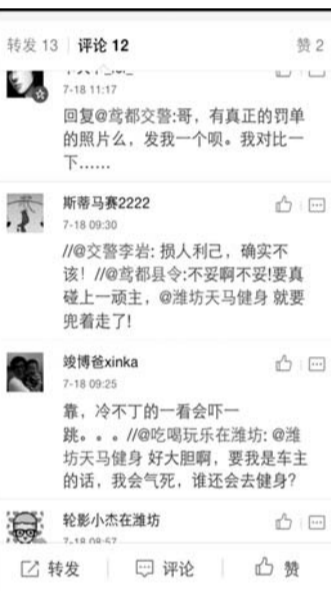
转发 13 | 评论 12 赞 2

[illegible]
7-18 11:17
回复@鸢都交警:哥，有真正的罚单的照片么，发我一个呗。我对比一下……

斯蒂马赛2222
7-18 09:30
//@交警李岩: 损人利己，确实不该！//@鸢都县令:不妥啊不妥!要真碰上一硕主，@潍坊天马健身 就要兜着走了!

竣博爸xinka
7-18 09:25
靠，冷不丁的一看会吓一跳。。。//@吃喝玩乐在潍坊: @潍坊天马健身 好大胆啊，要我是车主的话，我会气死，谁还会去健身?

轮影小杰在潍坊
7-18 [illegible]

转发 评论 赞